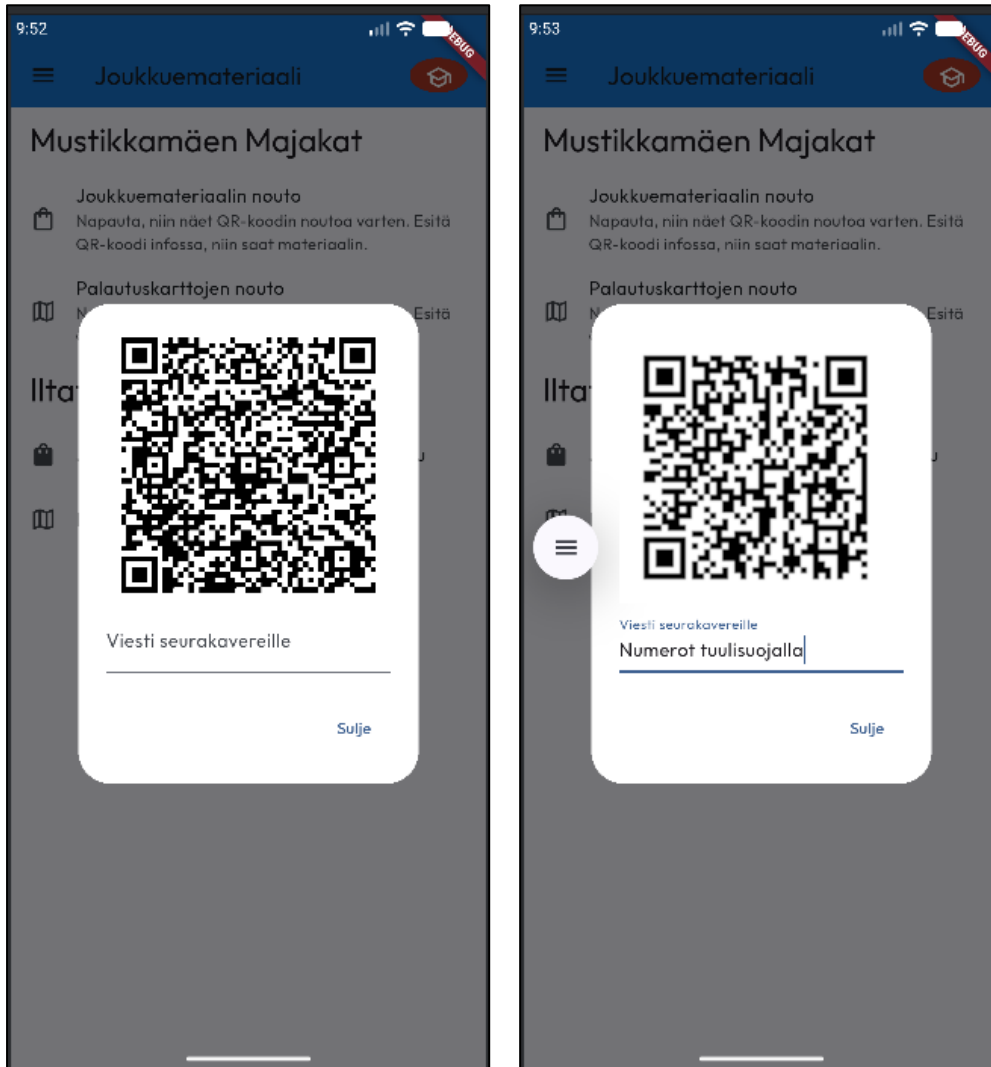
9:52

DEBUG

Joukkuemateriaali

Mustikkamäen Majakat

Joukkuemateriaalin nouto
Napauta, niin näet QR-koodin noutoa varten. Esitä QR-koodi infossa, niin saat materiaalin.

Palautuskarttojen nouto
N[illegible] Esitä

Ilta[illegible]

Viesti seurakavereille

Sulje

9:53

DEBUG

Joukkuemateriaali

Mustikkamäen Majakat

Joukkuemateriaalin nouto
Napauta, niin näet QR-koodin noutoa varten. Esitä QR-koodi infossa, niin saat materiaalin.

Palautuskarttojen nouto
Esitä

Ilta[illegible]

Viesti seurakavereille
Numerot tuulisuojalla

Sulje